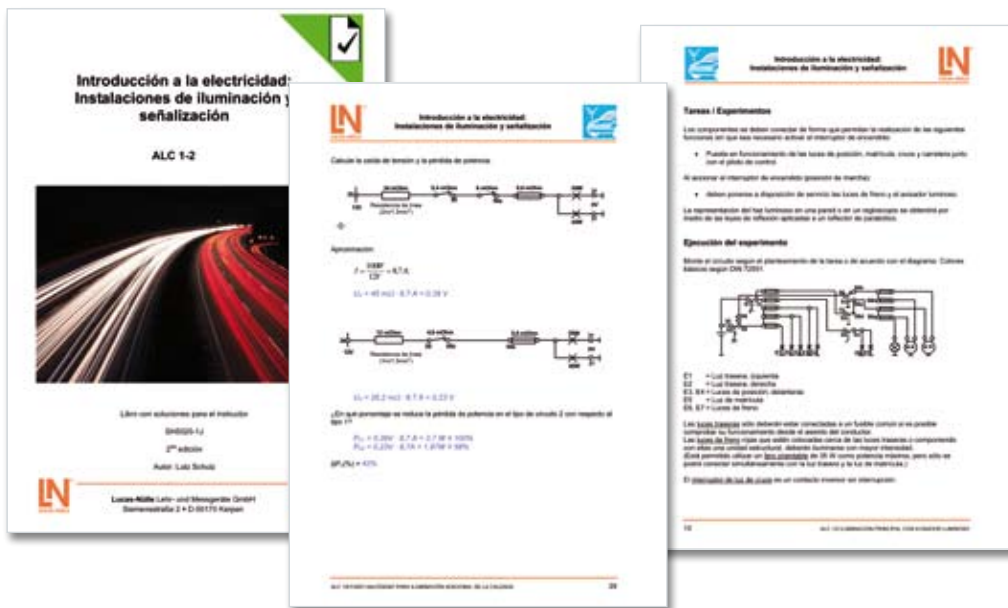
Introducción a la electricidad: Instalaciones de iluminación y señalización

ALC 1-2

Libro con soluciones para el instructor

SH5025-1J

2ª edición

Autor: Lutz Schulz

Lucas-Nülle Lehr- und Messgeräte GmbH
Siemensstraße 2 • D-50170 Kerpen

Introducción a la electricidad:
Instalaciones de iluminación y señalización

Calcule la caída de tensión y la pérdida de potencia.

Resistencia de línea

Aproximación:

$I = \frac{55W}{12V} = 4,7 A$

$U_L = 45 m\Omega \cdot 4,7 A = 0,28 V$

Resistencia de línea

$U_L = 26,2 m\Omega \cdot 4,7 A = 0,23 V$

¿En qué porcentaje se reduce la pérdida de potencia en el tipo de circuito 2 con respecto al tipo 1?

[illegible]

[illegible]

$\Delta P_V(\%) = 42\%$

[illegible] 29

Introducción a la electricidad:
Instalaciones de iluminación y señalización

Tareas / Experimentos

Los componentes se deben conectar de forma que permitan la realización de las siguientes funciones sin que sea necesario activar el interruptor de encendido:

• Puesta en funcionamiento de las luces de posición, matrícula, cruce y carretera junto con el piloto de control.

Al accionar el interruptor de encendido (posición de marcha):

• deben ponerse a disposición de servicio las luces de freno y el avisador luminoso.

La representación del haz luminoso en una pared o en un regloscopio se detenirá por medio de las leyes de reflexión aplicadas a un reflector de parabólico.

Ejecución del experimento

Monte el circuito según el planteamiento de la tarea o de acuerdo con el diagrama. Colores básicos según DIN 72551.

E1 = Luz trasera, izquierda
E2 = Luz trasera, derecha
E3, E4 = Luces de posición, delanteras
E5 = Luz de matrícula
E6, E7 = Luces de freno

Las luces traseras sólo deberán estar conectadas a un fusible común si es posible comprobar su funcionamiento desde el asiento del conductor.
Las luces de freno rojas que están colocadas cerca de las luces traseras o componiendo con ellas una unidad estructural, deberán iluminarse con mayor intensidad.
(Está permitido utilizar un faro piloto de 35 W como potencia máxima, pero sólo se puede conectar simultáneamente con la luz trasera y la luz de matrícula.)

El interruptor de luz de cruce es un contacto inversor sin interrupción.

10 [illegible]